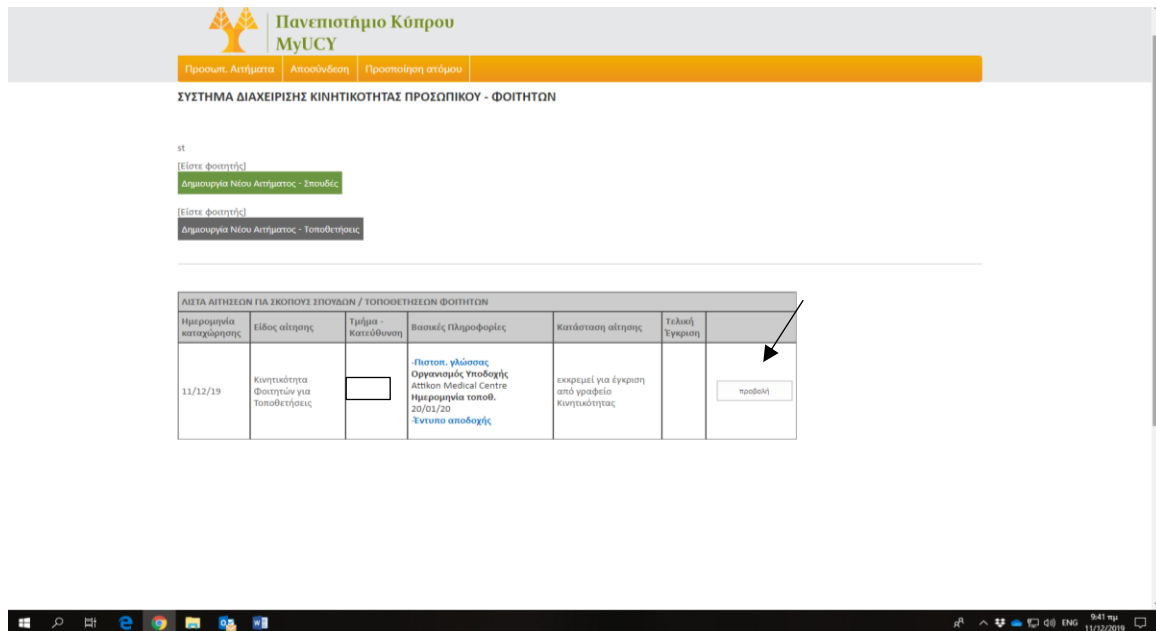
Πανεπιστήμιο Κύπρου
MyUCY

Προσωπ. Αιτήματα | Αποσύνδεση | Προσποίηση ατόμου

ΣΥΣΤΗΜΑ ΔΙΑΧΕΙΡΙΣΗΣ ΚΙΝΗΤΙΚΟΤΗΤΑΣ ΠΡΟΣΩΠΙΚΟΥ - ΦΟΙΤΗΤΩΝ

st
[Είστε φοιτητής]
Δημιουργία Νέου Αιτήματος - Σπουδές

[Είστε φοιτητής]
Δημιουργία Νέου Αιτήματος - Τοποθετήσεις

ΛΙΣΤΑ ΑΙΤΗΣΕΩΝ ΓΙΑ ΣΚΟΠΟΥΣ ΣΠΟΥΔΩΝ / ΤΟΠΟΘΕΤΗΣΕΩΝ ΦΟΙΤΗΤΩΝ

| Ημερομηνία καταχώρησης | Είδος αίτησης | Τμήμα - Κατεύθυνση | Βασικές Πληροφορίες | Κατάσταση αίτησης | Τελική Έγκριση | |
|---|---|---|---|---|---|---|
| 11/12/19 | Κινητικότητα Φοιτητών για Τοποθετήσεις | | -Πιστοπ. γλώσσας Οργανισμός Υποδοχής Attikon Medical Centre Ημερομηνία τοποθ. 20/01/20 -Έντυπο αποδοχής | εκκρεμεί για έγκριση από γραφείο Κινητικότητας | | προβολή |

ENG 9:41 πμ 11/12/2019